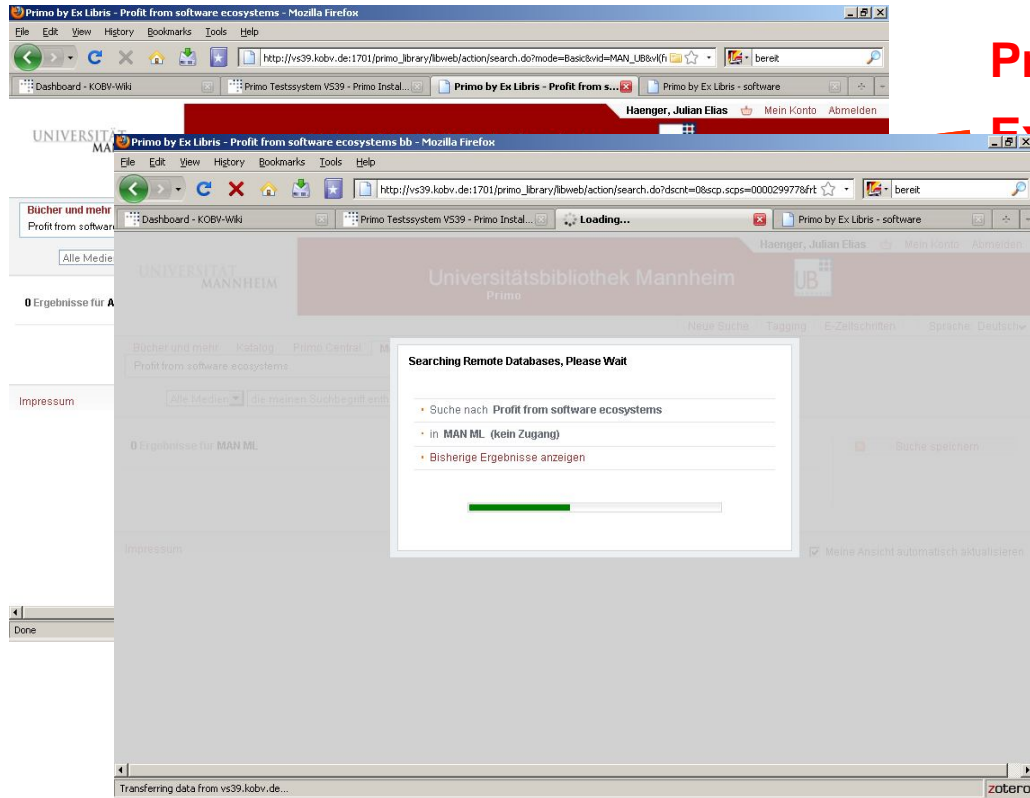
Primo by Ex Libris - Profit from software ecosystems - Mozilla Firefox

File Edit View History Bookmarks Tools Help

http://vs39.kobv.de:1701/primo_library/libweb/action/search.do?mode=Basic&vid=MAN_UB&vl(fi

bereit

Dashboard - KOBV-Wiki | Primo Testssystem VS39 - Primo Instal... | Primo by Ex Libris - Profit from s... | Primo by Ex Libris - software

Haenger, Julian Elias Mein Konto Abmelden

UNIVERSITÄT MA

Bücher und mehr

Profit from softwar

Alle Medie

0 Ergebnisse für A

Impressum

Done

Pr

Ex

Primo by Ex Libris - Profit from software ecosystems bb - Mozilla Firefox

File Edit View History Bookmarks Tools Help

http://vs39.kobv.de:1701/primo_library/libweb/action/search.do?dscnt=0&scp.scps=000299778frt

bereit

Dashboard - KOBV-Wiki | Primo Testssystem VS39 - Primo Instal... | Loading... | Primo by Ex Libris - software

Haenger, Julian Elias Mein Konto Abmelden

UNIVERSITÄT MANNHEIM

Universitätsbibliothek Mannheim

Primo

UB

Neue Suche Tagging E-Zeitschriften Sprache: Deutsch

Bücher und mehr Katalog Primo Central M

Profit from software ecosystems

Alle Medien die meinen Suchbegriff enth

0 Ergebnisse für MAN ML

Suche speichern

Impressum

Meine Ansicht automatisch aktualisieren

Searching Remote Databases, Please Wait

• Suche nach Profit from software ecosystems

• in MAN ML (kein Zugang)

• Bisherige Ergebnisse anzeigen

Transferring data from vs39.kobv.de...

zotero